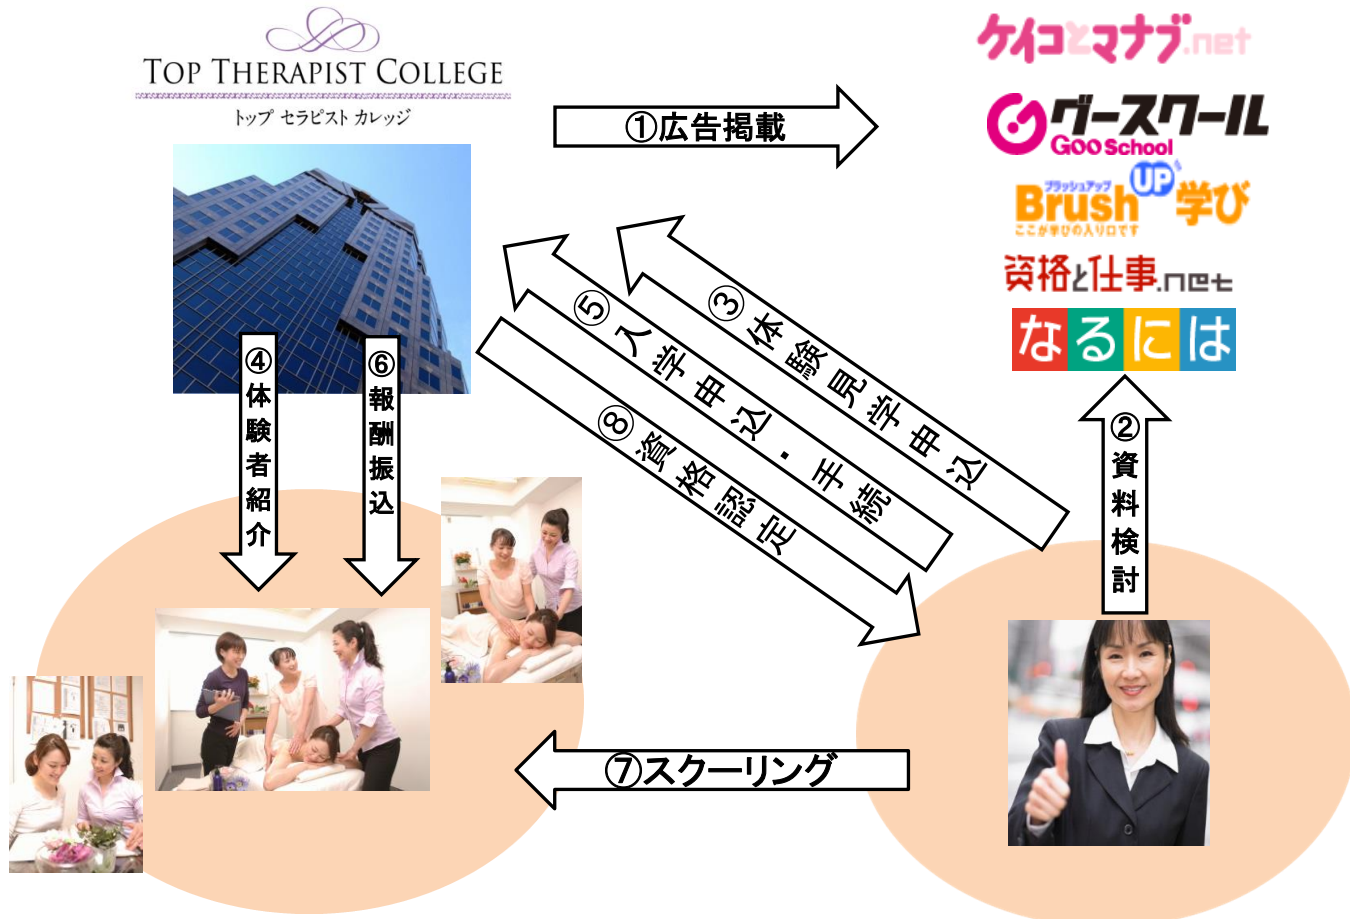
TOP THERAPIST COLLEGE
トップ セラピスト カレッジ

①広告掲載

ケイコとマナブ.net
グースクール
Goo School
ブラッシュアップ
Brush UP 学び
ここが学びの入り口です
資格と仕事.net
なるには

③体験見学申込
⑤入学申込・手続
⑧資格認定
②資料検討
④体験者紹介
⑥報酬振込
⑦スクーリング